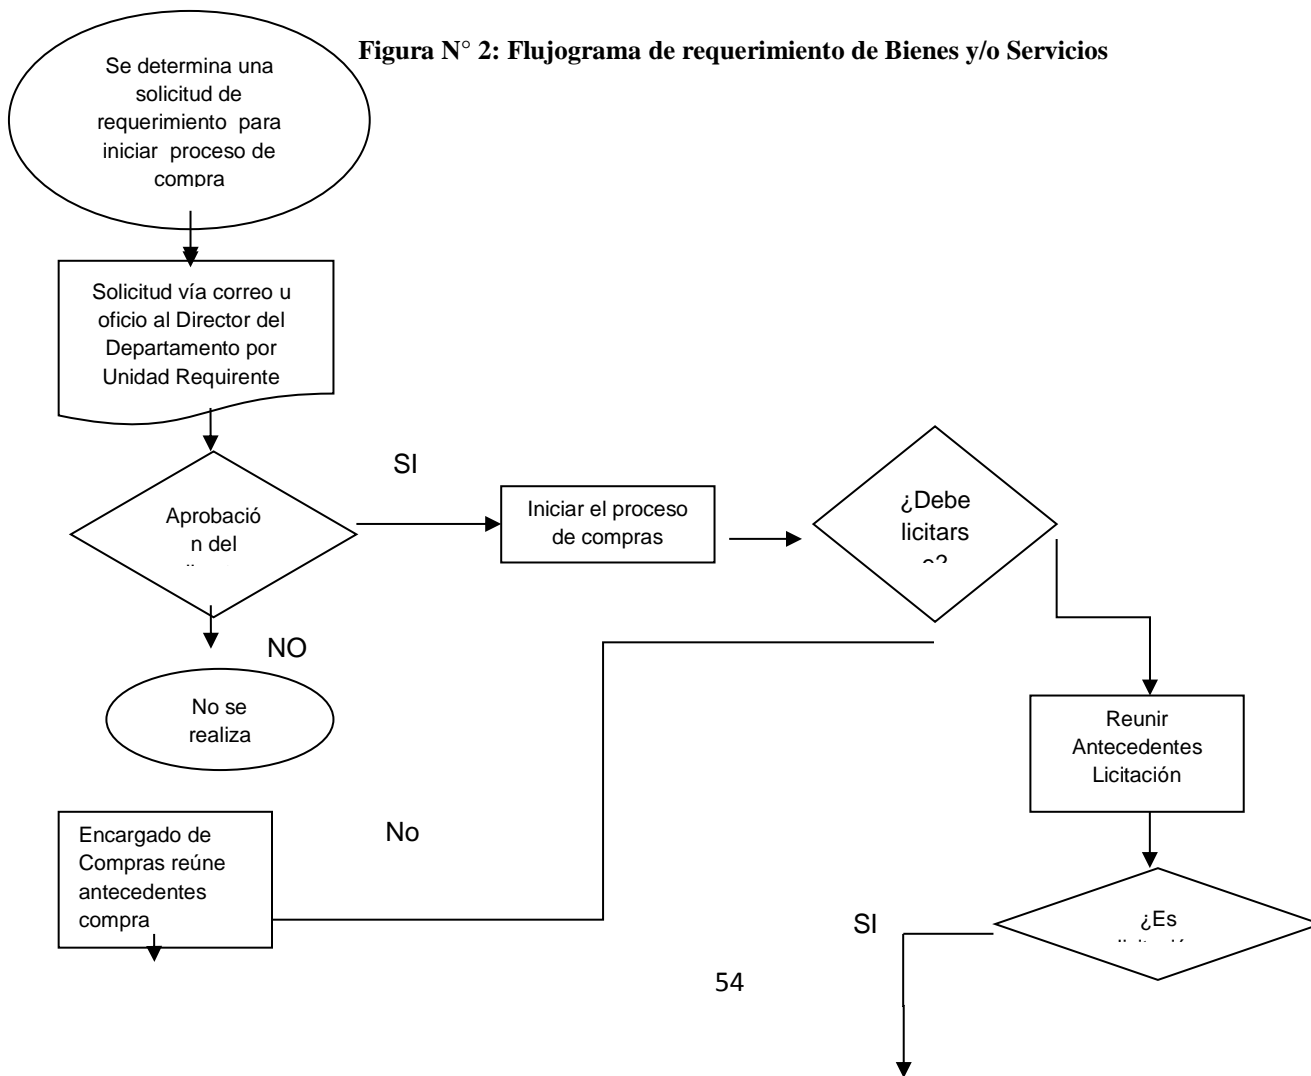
Figura N° 2: Flujograma de requerimiento de Bienes y/o Servicios

Se determina una solicitud de requerimiento para iniciar proceso de compra

Solicitud vía correo u oficio al Director del Departamento por Unidad Requirente

Aprobación del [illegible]

SI

Iniciar el proceso de compras

¿Debe licitarse?

NO

No se realiza

Reunir Antecedentes Licitación

No

Encargado de Compras reúne antecedentes compra

SI

¿Es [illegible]

54